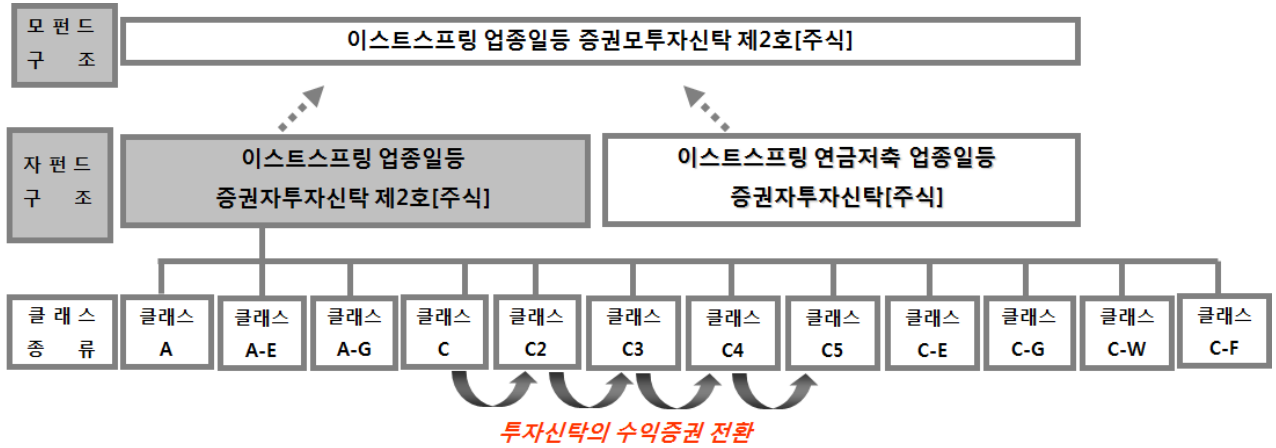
모 펀 드
구 조

이스트스프링 업종일등 증권모투자신탁 제2호[주식]

자 펀 드
구 조

이스트스프링 업종일등
증권자투자신탁 제2호[주식]

이스트스프링 연금저축 업종일등
증권자투자신탁[주식]

클 래 스
종 류

클래스
A

클래스
A-E

클래스
A-G

클래스
C

클래스
C2

클래스
C3

클래스
C4

클래스
C5

클래스
C-E

클래스
C-G

클래스
C-W

클래스
C-F

투자신탁의 수익증권 전환